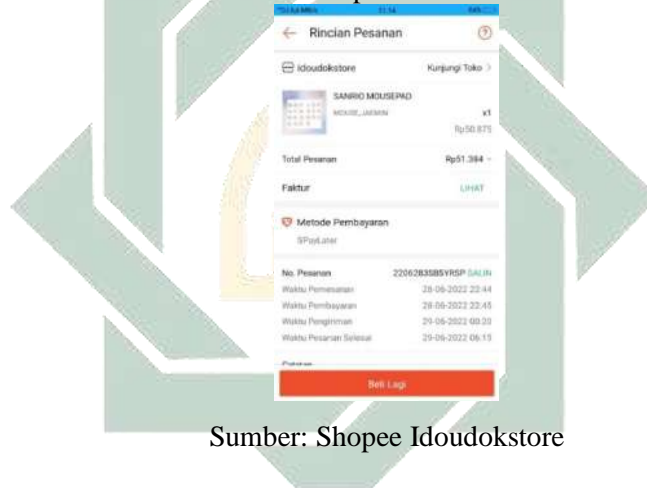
Rincian Pesanan

Idoudokstore Kunjungi Toko >

SANRIO MOUSEPAD
MOUSE_JAEMIN
x1
Rp50.875

Total Pesanan Rp51.384

Faktur LIHAT

Metode Pembayaran
SPayLater

No. Pesanan 220628358SYRSP SALIN
Waktu Pemesanan 28-06-2022 22:44
Waktu Pembayaran 28-06-2022 22:45
Waktu Pengiriman 29-06-2022 00:20
Waktu Pesanan Selesai 29-06-2022 06:15

Beli Lagi

Sumber: Shopee Idoudokstore